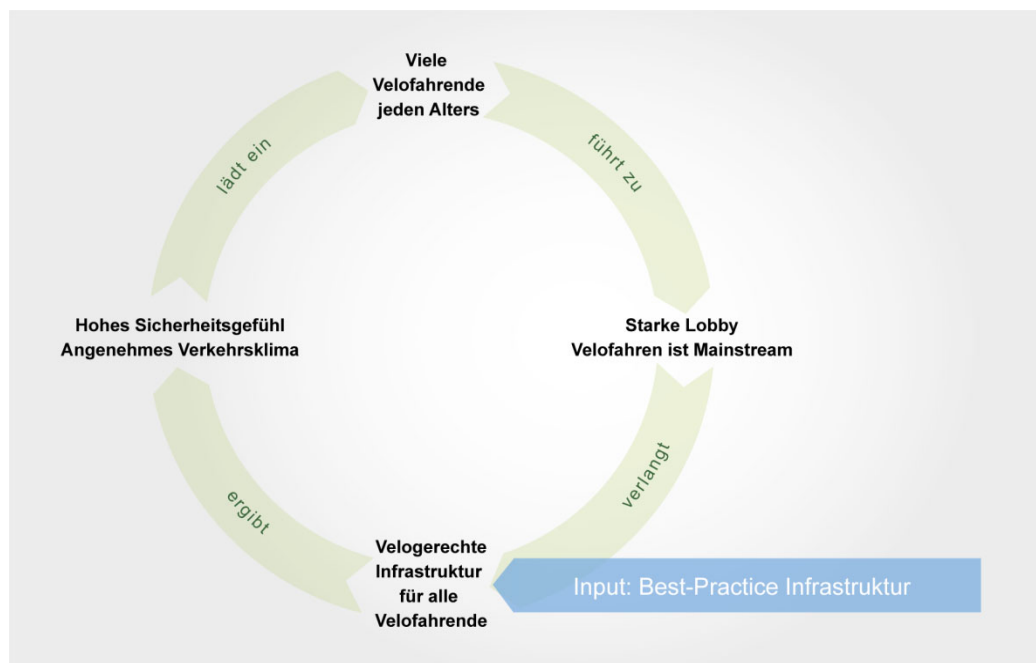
Viele
Velofahrende
jeden Alters

führt zu

Starke Lobby
Velofahren ist Mainstream

verlangt

Velogerechte
Infrastruktur
für alle
Velofahrende

Input: Best-Practice Infrastruktur

ergibt

Hohes Sicherheitsgefühl
Angenehmes Verkehrsklima

lädt ein